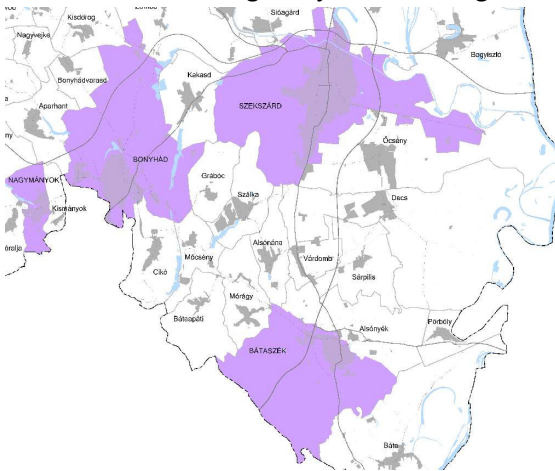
Kisdorog
Zomba
Sióagárd
Nagyvejke
Bogyiszló
Bonyhádvarasd
Kakasd
Aparhant
SZEKSZÁRD
Őcsény
BONYHÁD
Grábóc
NAGYMÁNYOK
Szálka
Decs
Kismányok
Alsónána
Mőcsény
Várdomb
Sárpilis
Cikó
Mórágy
Alsónyék
Bátaapáti
Pörböly
BÁTASZÉK
Báta